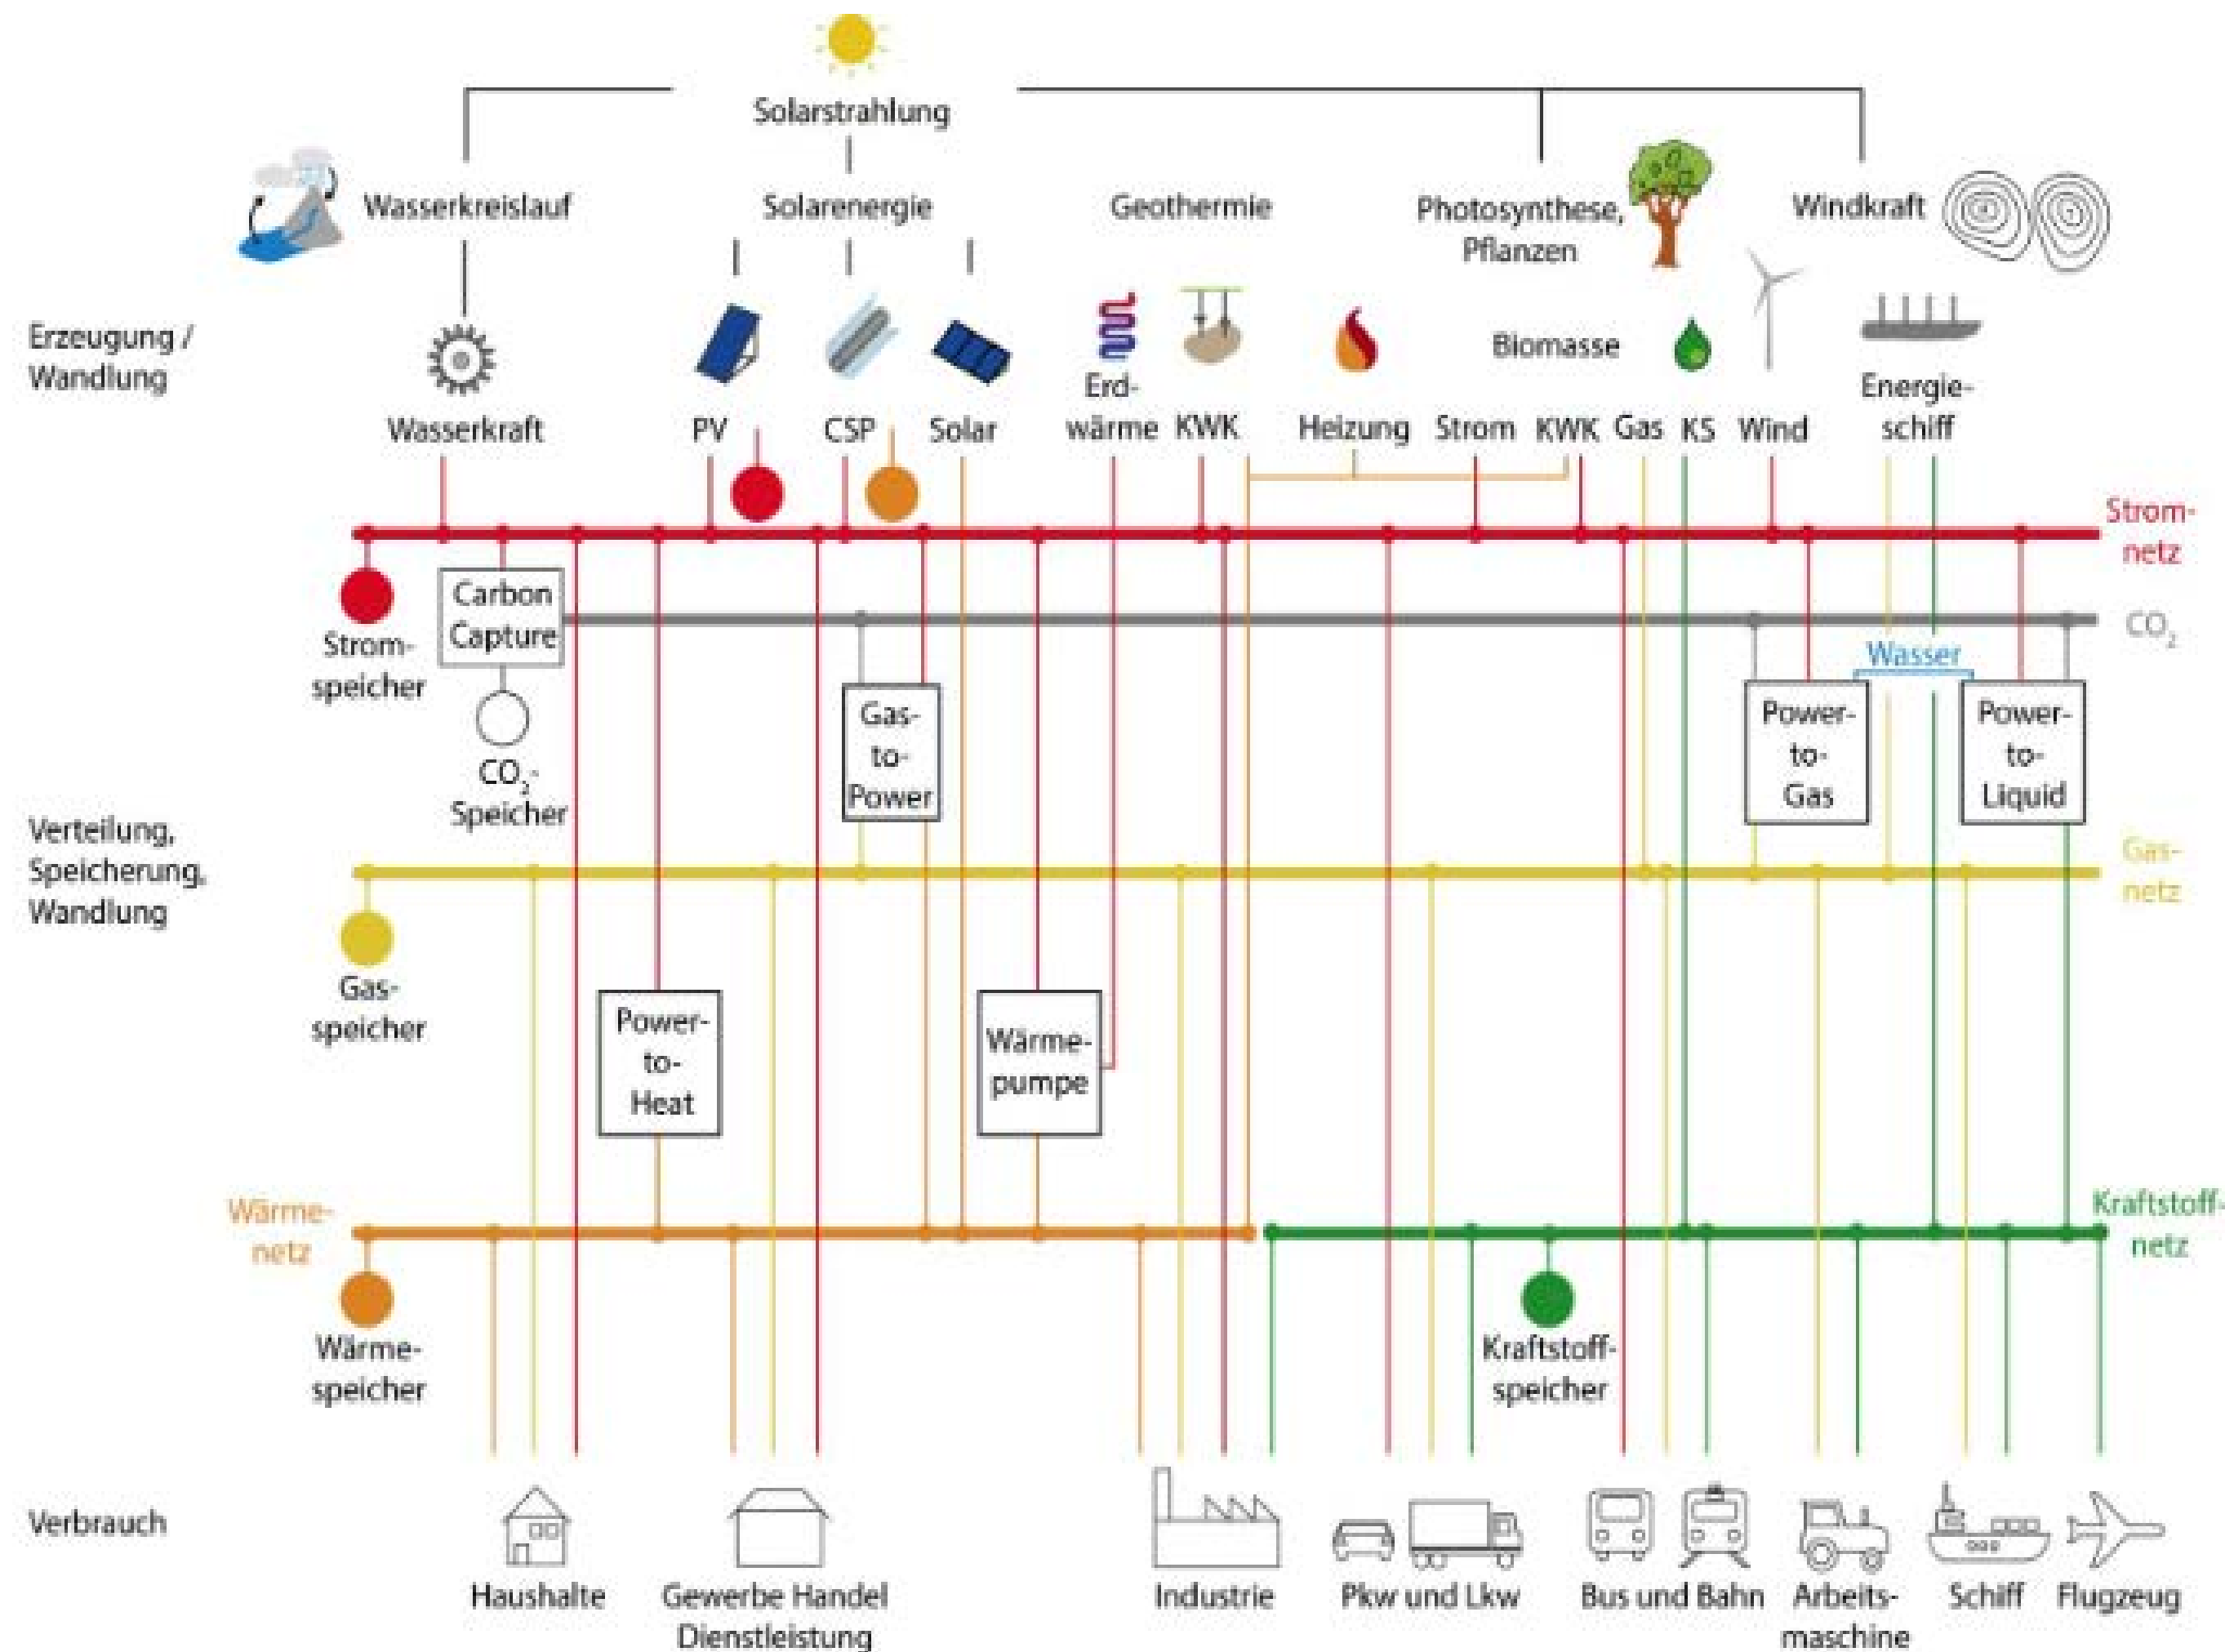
Solarstrahlung

Wasserkreislauf

Solarenergie

Geothermie

Photosynthese, Pflanzen

Windkraft

Erzeugung / Wandlung

Biomasse

Wasserkraft

PV

CSP

Solar

Erdwärme

KWK

Heizung

Strom

KWK

Gas

KS

Wind

Energieschiff

Stromnetz

Stromspeicher

Carbon Capture

$CO_2$

$CO_2$-Speicher

Gas-to-Power

Wasser

Power-to-Gas

Power-to-Liquid

Verteilung, Speicherung, Wandlung

Gasnetz

Gasspeicher

Power-to-Heat

Wärmepumpe

Wärmenetz

Kraftstoffnetz

Wärmespeicher

Kraftstoffspeicher

Verbrauch

Haushalte

Gewerbe Handel Dienstleistung

Industrie

Pkw und Lkw

Bus und Bahn

Arbeitsmaschine

Schiff

Flugzeug